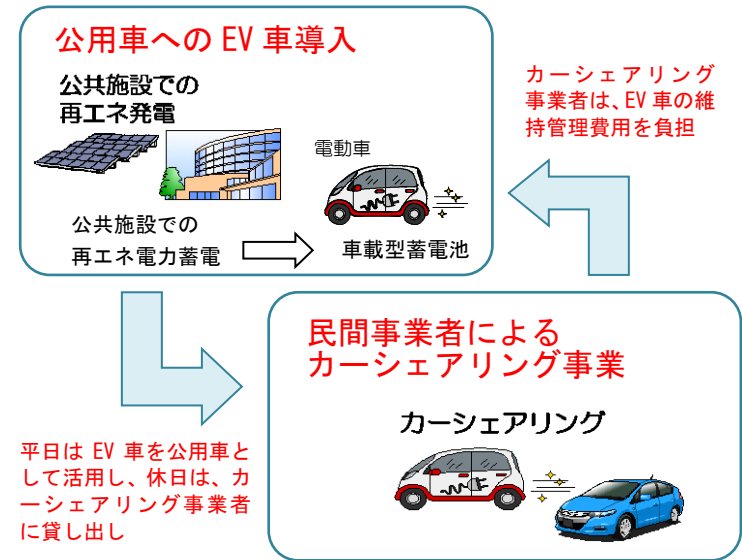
公用車への EV 車導入

公共施設での
再エネ発電

電動車

公共施設での
再エネ電力蓄電

車載型蓄電池

カーシェアリング事業者は、EV 車の維持管理費用を負担

民間事業者による
カーシェアリング事業

カーシェアリング

平日は EV 車を公用車として活用し、休日は、カーシェアリング事業者に貸し出し